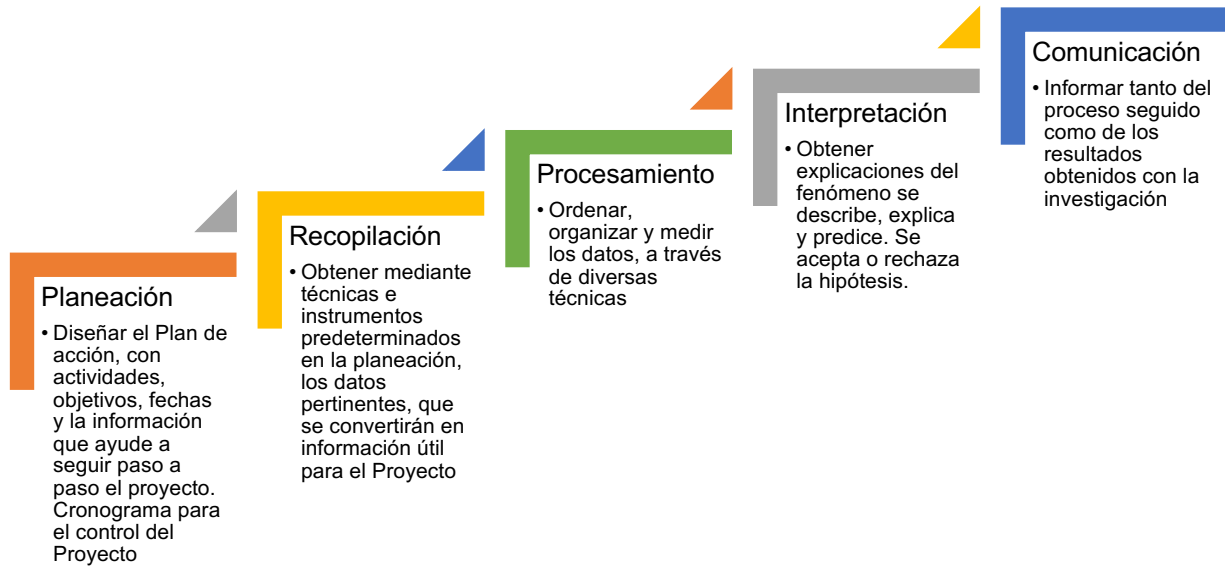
Planeación

• Diseñar el Plan de acción, con actividades, objetivos, fechas y la información que ayude a seguir paso a paso el proyecto. Cronograma para el control del Proyecto

Recopilación

• Obtener mediante técnicas e instrumentos predeterminados en la planeación, los datos pertinentes, que se convertirán en información útil para el Proyecto

Procesamiento

• Ordenar, organizar y medir los datos, a través de diversas técnicas

Interpretación

• Obtener explicaciones del fenómeno se describe, explica y predice. Se acepta o rechaza la hipótesis.

Comunicación

• Informar tanto del proceso seguido como de los resultados obtenidos con la investigación